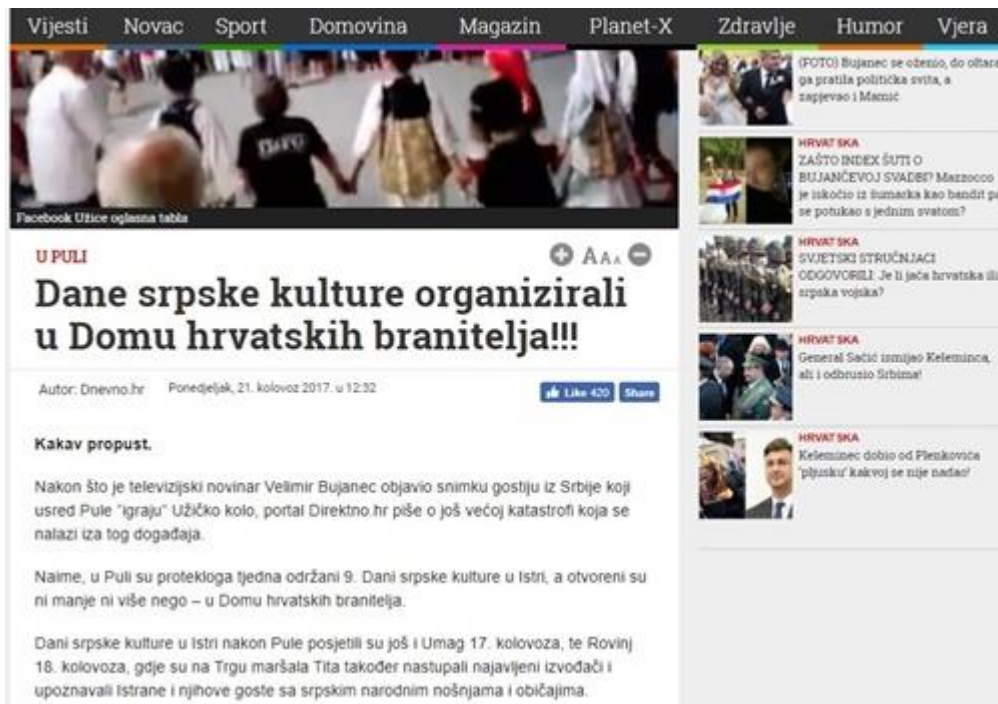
Vijesti Novac Sport Domovina Magazin Planet-X Zdravlje Humor Vjera

Facebook Užice oglasna tabla

U PULI

A A A

Dane srpske kulture organizirali u Domu hrvatskih branitelja!!!

Autor: Dnevno.hr Ponedjeljak, 21. kolovoz 2017. u 12:32

Like 420 Share

Kakav propust.

Nakon što je televizijski novinar Velimir Bujanec objavio snimku gostiju iz Srbije koji usred Pule "igraju" Užičko kolo, portal Direktno.hr piše o još većoj katastrofi koja se nalazi iza tog događaja.

Naime, u Puli su protekloga tjedna održani 9. Dani srpske kulture u Istri, a otvoreni su ni manje ni više nego – u Domu hrvatskih branitelja.

Dani srpske kulture u Istri nakon Pule posjetili su još i Umag 17. kolovoza, te Rovinj 18. kolovoza, gdje su na Trgu maršala Tita također nastupali najavljeni izvođači i upoznavali Istrane i njihove goste sa srpskim narodnim nošnjama i običajima.

(FOTO) Bujanec se oženio, do oltara ga pratila politička svita, a zapjevao i Mamić

HRVATSKA
ZAŠTO INDEX ŠUTI O BUJANČEVOJ SVADBI? Mazzocco je iskočio iz šumarka kao bandit pa se potukao s jednim svatom?

HRVATSKA
SVJETSKI STRUČNJACI ODGOVORILI: Je li jača hrvatska ili srpska vojska?

HRVATSKA
General Sačić izmijao Keleminca, ali i odbrusio Srbima!

HRVATSKA
Keleminec dobio od Plenkovića 'pljusku' kakvoj se nije nadao!